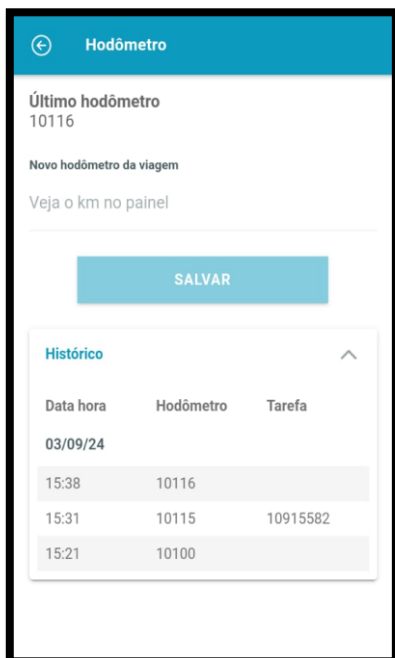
Hodômetro

Último hodômetro
10116

Novo hodômetro da viagem

Veja o km no painel

SALVAR

Histórico

| Data hora | Hodômetro | Tarefa |
|---|---|---|
| 03/09/24 | | |
| 15:38 | 10116 | |
| 15:31 | 10115 | 10915582 |
| 15:21 | 10100 | |